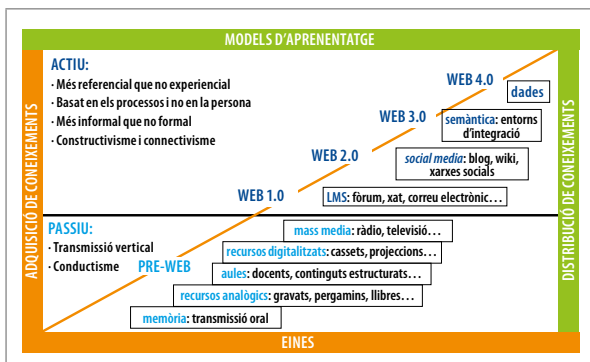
MODELS D'APRENENTATGE

ADQUISICIÓ DE CONEIXEMENTS

DISTRIBUCIÓ DE CONEIXEMENTS

ACTIU:
· Més referencial que no experiencial
· Basat en els processos i no en la persona
· Més informal que no formal
· Constructivisme i connectivisme

WEB 4.0
dades

WEB 3.0
semàntica: entorns d'integració

WEB 2.0
social media: blog, wiki, xarxes socials

WEB 1.0
LMS: fòrum, xat, correu electrònic...

PASSIU:
· Transmissió vertical
· Conductisme

PRE-WEB

mass media: ràdio, televisió...
recursos digitalitzats: cassets, projeccions...
aules: docents, continguts estructurats...
recursos analògics: gravats, pergamins, llibres...
memòria: transmissió oral

EINES